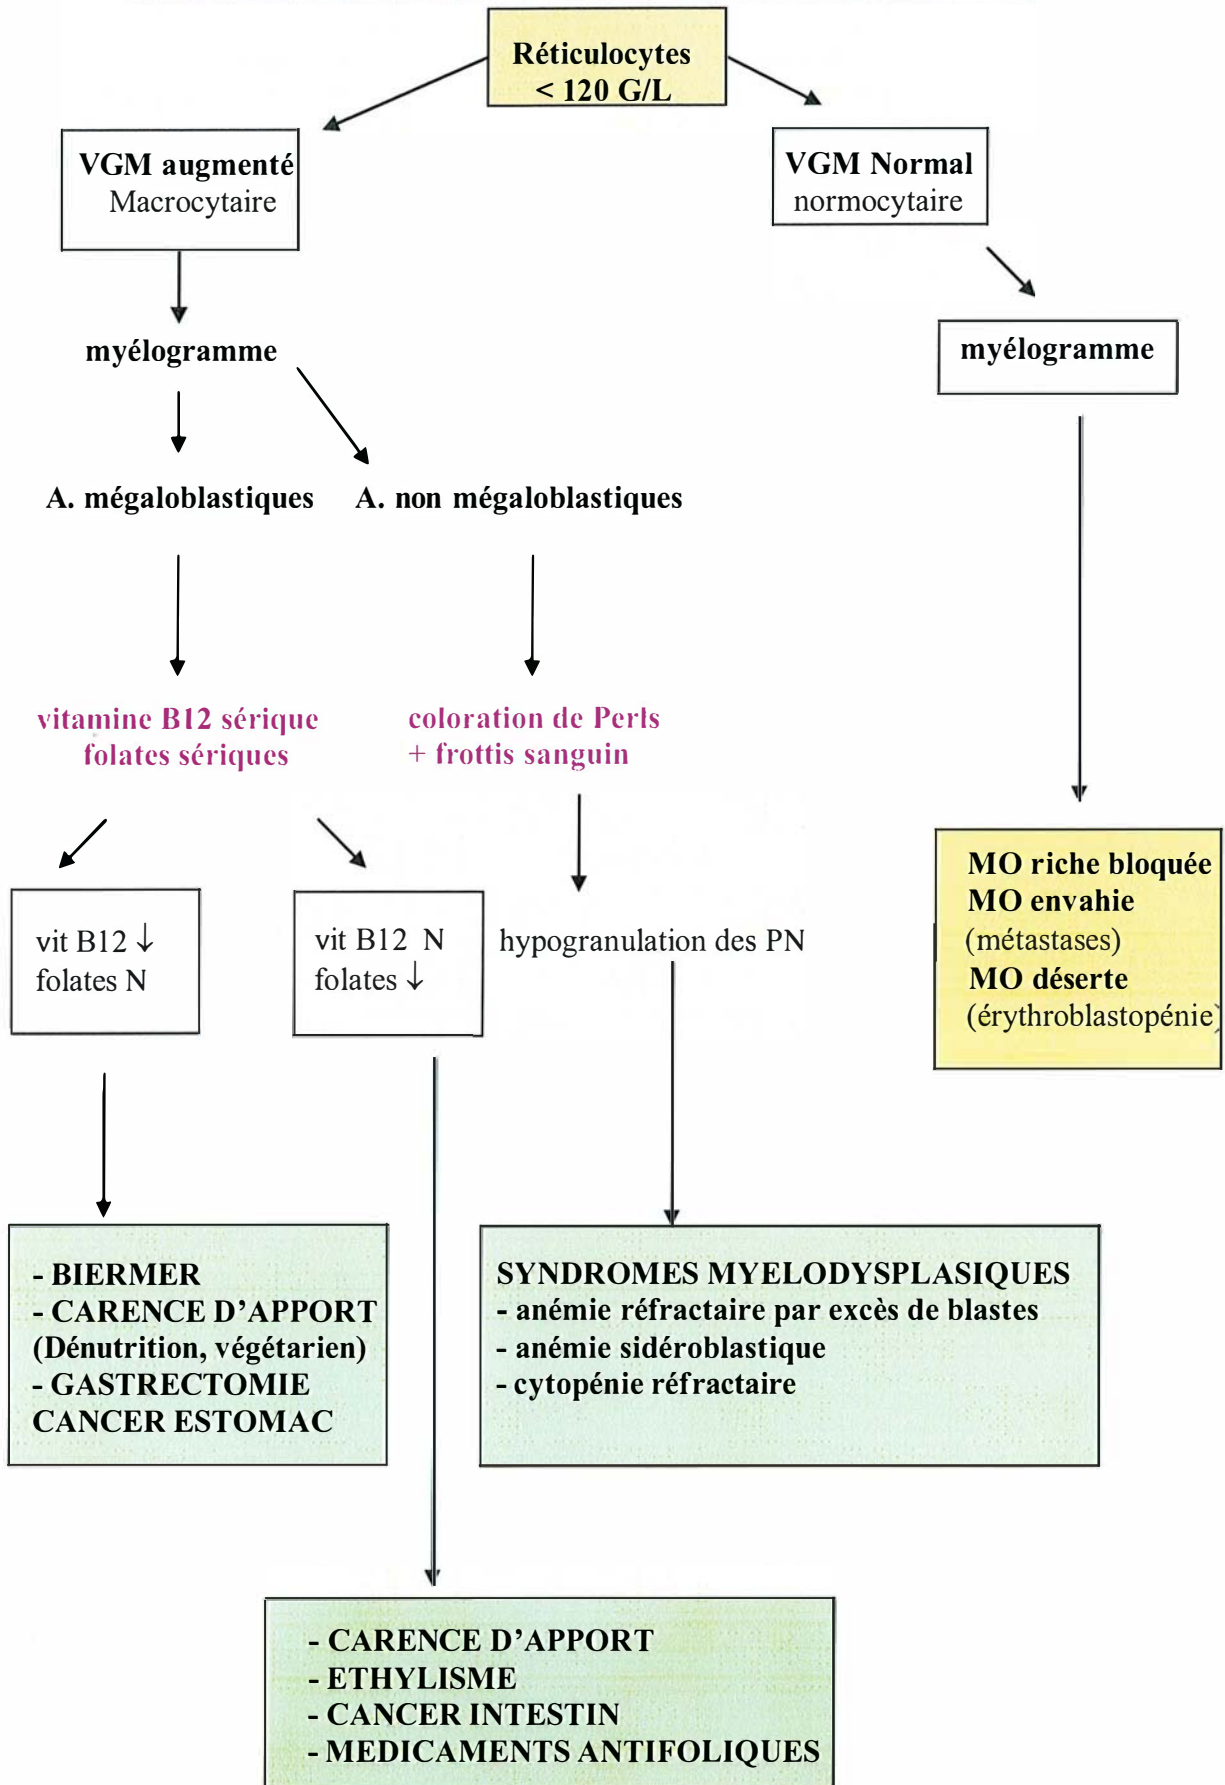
Réticulocytes
< 120 G/L

VGM augmenté
Macrocytaire

VGM Normal
normocytaire

myélogramme

myélogramme

A. mégaloblastiques

A. non mégaloblastiques

vitamine B12 sérique
folates sériques

coloration de Perls
+ frottis sanguin

MO riche bloquée
MO envahie
(métastases)
MO déserte
(érythroblastopénie)

vit B12 ↓
folates N

vit B12 N
folates ↓

hypogranulation des PN

- BIERMER
- CARENCE D'APPORT
(Dénutrition, végétarien)
- GASTRECTOMIE
CANCER ESTOMAC

SYNDROMES MYELODYSPLASIQUES
- anémie réfractaire par excès de blastes
- anémie sidéroblastique
- cytopénie réfractaire

- CARENCE D'APPORT
- ETHYLISME
- CANCER INTESTIN
- MEDICAMENTS ANTIFOLIQUES